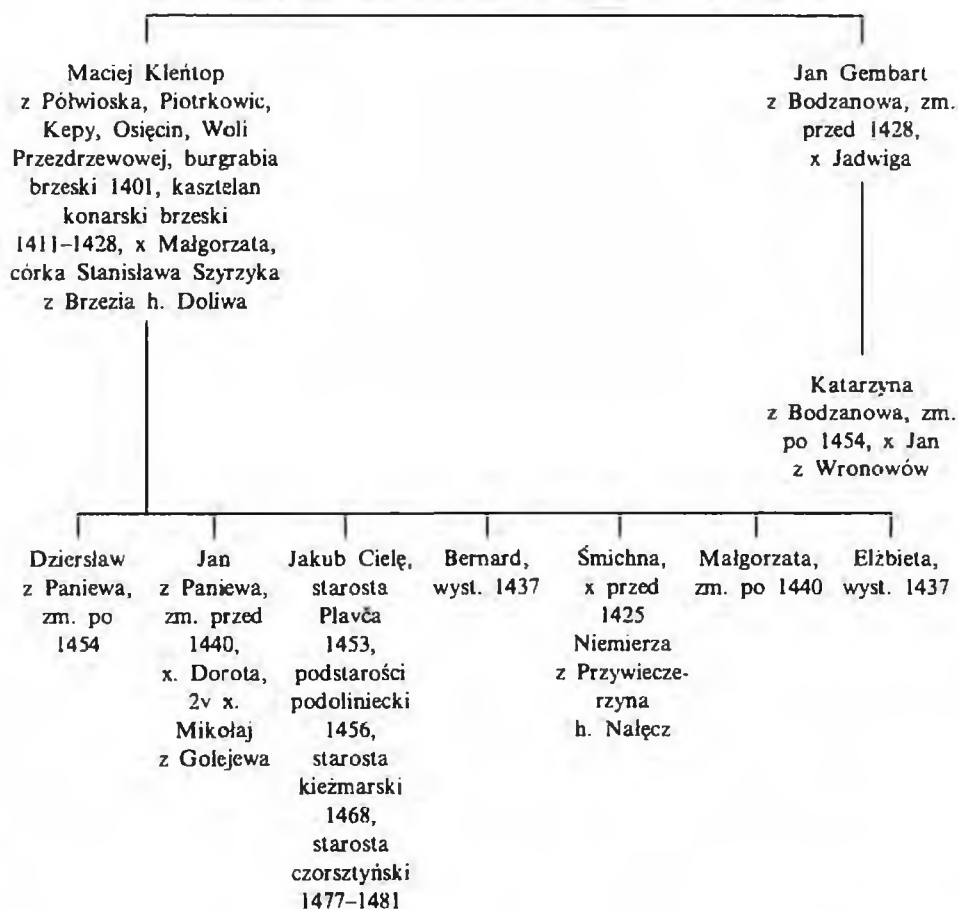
Maciej Kleńtop z Półwioska, Piotrkowic, Kepy, Osięcin, Woli Przezdrzewowej, burgrabia brzeski 1401, kasztelan konarski brzeski 1411–1428, x Małgorzata, córka Stanisława Szyrzyka z Brzezia h. Doliwa

Jan Gembart z Bodzanowa, zm. przed 1428, x Jadwiga

Katarzyna z Bodzanowa, zm. po 1454, x Jan z Wronowów

Dziersław z Paniewa, zm. po 1454

Jan z Paniewa, zm. przed 1440, x. Dorota, 2v x. Mikołaj z Golejewa

Jakub Cielę, starosta Plavča 1453, podstarości podoliniecki 1456, starosta kieżmarski 1468, starosta czorsztyński 1477–1481

Bernard, wyst. 1437

Śmichna, x przed 1425 Niemierza z Przywieczerzyna h. Nałęcz

Małgorzata, zm. po 1440

Elżbieta, wyst. 1437